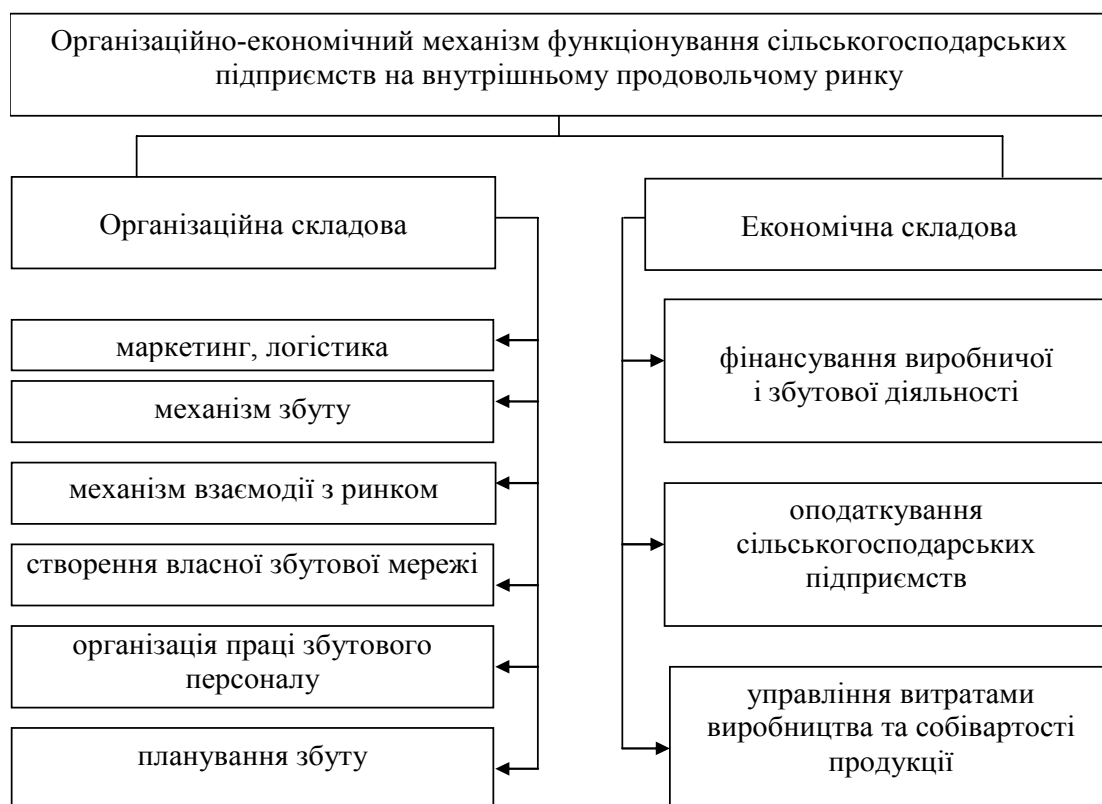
Організаційно-економічний механізм функціонування сільськогосподарських підприємств на внутрішньому продовольчому ринку

Організаційна складова

маркетинг, логістика

механізм збуту

механізм взаємодії з ринком

створення власної збутової мережі

організація праці збутового персоналу

планування збуту

Економічна складова

фінансування виробничої і збутової діяльності

оподаткування сільськогосподарських підприємств

управління витратами виробництва та собівартості продукції